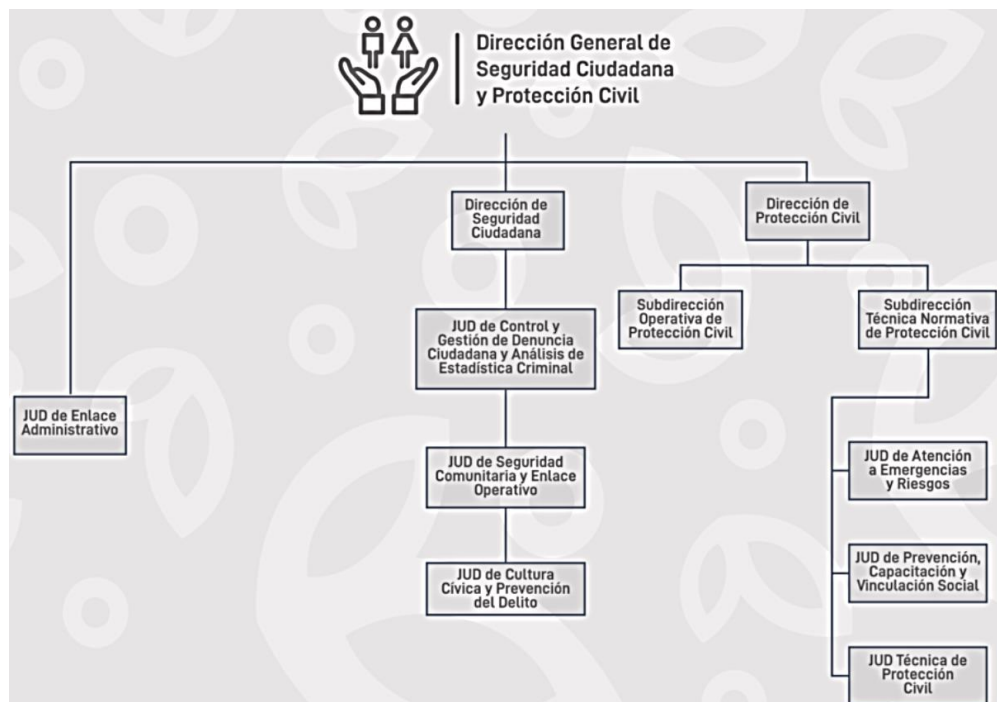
Dirección General de Seguridad Ciudadana y Protección Civil

JUD de Enlace Administrativo

Dirección de Seguridad Ciudadana

JUD de Control y Gestión de Denuncia Ciudadana y Análisis de Estadística Criminal

JUD de Seguridad Comunitaria y Enlace Operativo

JUD de Cultura Cívica y Prevención del Delito

Dirección de Protección Civil

Subdirección Operativa de Protección Civil

Subdirección Técnica Normativa de Protección Civil

JUD de Atención a Emergencias y Riesgos

JUD de Prevención, Capacitación y Vinculación Social

JUD Técnica de Protección Civil